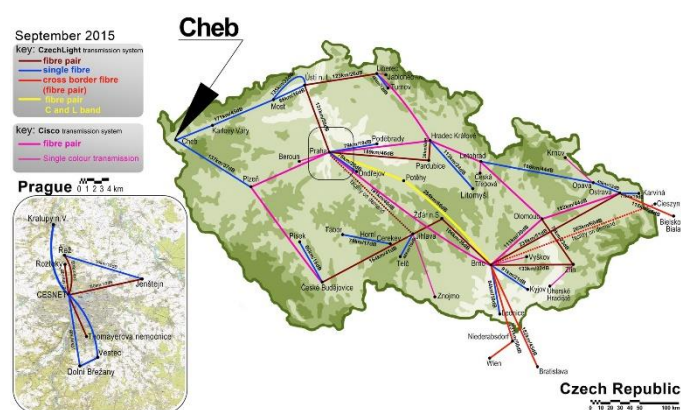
September 2015

key: CzechLight transmission system
fibre pair
single fibre
cross border fibre (fibre pair)
fibre pair C and L band

key: Cisco transmission system
fibre pair
Single colour transmission

Cheb

Prague
0 1 2 3 4 km

Kralupy n. V.
Řež
Roztoky
CESNET
Jenštejn
Homayerova nemocnice
Vestec
Dolní Břežany

Karlovy Vary
Most
Ústí n. L.
Liberec
Jablonec
Turnov
Cheb
Plzeň
Beroun
Praha
Poděbrady
Hradec Králové
Pardubice
Česká Třebová
Letohrad
Litomyšl
Krnov
Opava
Ostrava
Karviná
Cieszyn
Bielsko Biała
Ondřejov
Polička
Olomouc
Tábor
Písek
Horní Cerekev
Jihlava
Žďár n. S.
Telč
Brno
Vyškov
Zlín
Kyjov
Uherské Hradiště
České Budějovice
Znojmo
Břeclav
Niedersulz
Wien
Bratislava

Czech Republic
0 10 20 30 40 50 100 km